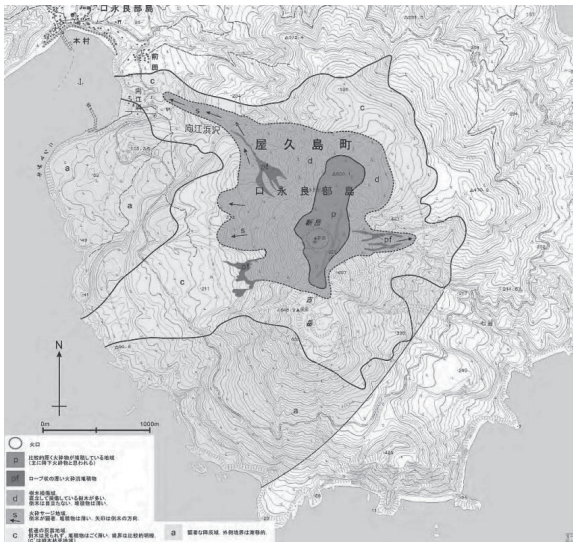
口永良部島

本村

前田

向江浜

向江浜沢

屋久島町

口永良部島

新岳

古岳

p

pf

d

s

c

a

N

0m

1000m

火口

p 比較的厚く火砕物が堆積している地域（主に降下火砕物と思われる）

pf ローブ状の厚い火砕流堆積物

d 倒木地帯域 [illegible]

s 火砕サージ地域 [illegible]

c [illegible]

a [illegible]